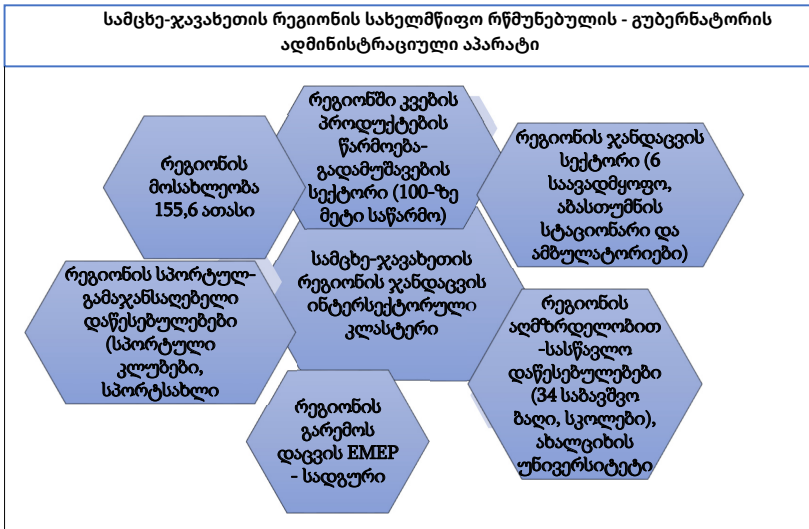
სამცხე-ჯავახეთის რეგიონის სახელმწიფო რწმუნებულის - გუბერნატორის ადმინისტრაციული აპარატი

რეგიონის მოსახლეობა 155,6 ათასი

რეგიონში კვების პროდუქტების წარმოება-გადამუშავების სექტორი (100-ზე მეტი საწარმო)

რეგიონის ჯანდაცვის სექტორი (6 საავადმყოფო, აბასთუმნის სტაციონარი და ამბულატორიები)

სამცხე-ჯავახეთის რეგიონის ჯანდაცვის ინტერსექტორული კლასტერი

რეგიონის სპორტულ-გამაჯანსაღებელი დაწესებულებები (სპორტული კლუბები, სპორტსახლი

რეგიონის აღმზრდელობით -სასწავლო დაწესებულებები (34 საბავშვო ბაღი, სკოლები), ახალციხის უნივერსიტეტი

რეგიონის გარემოს დაცვის EMEP - სადგური